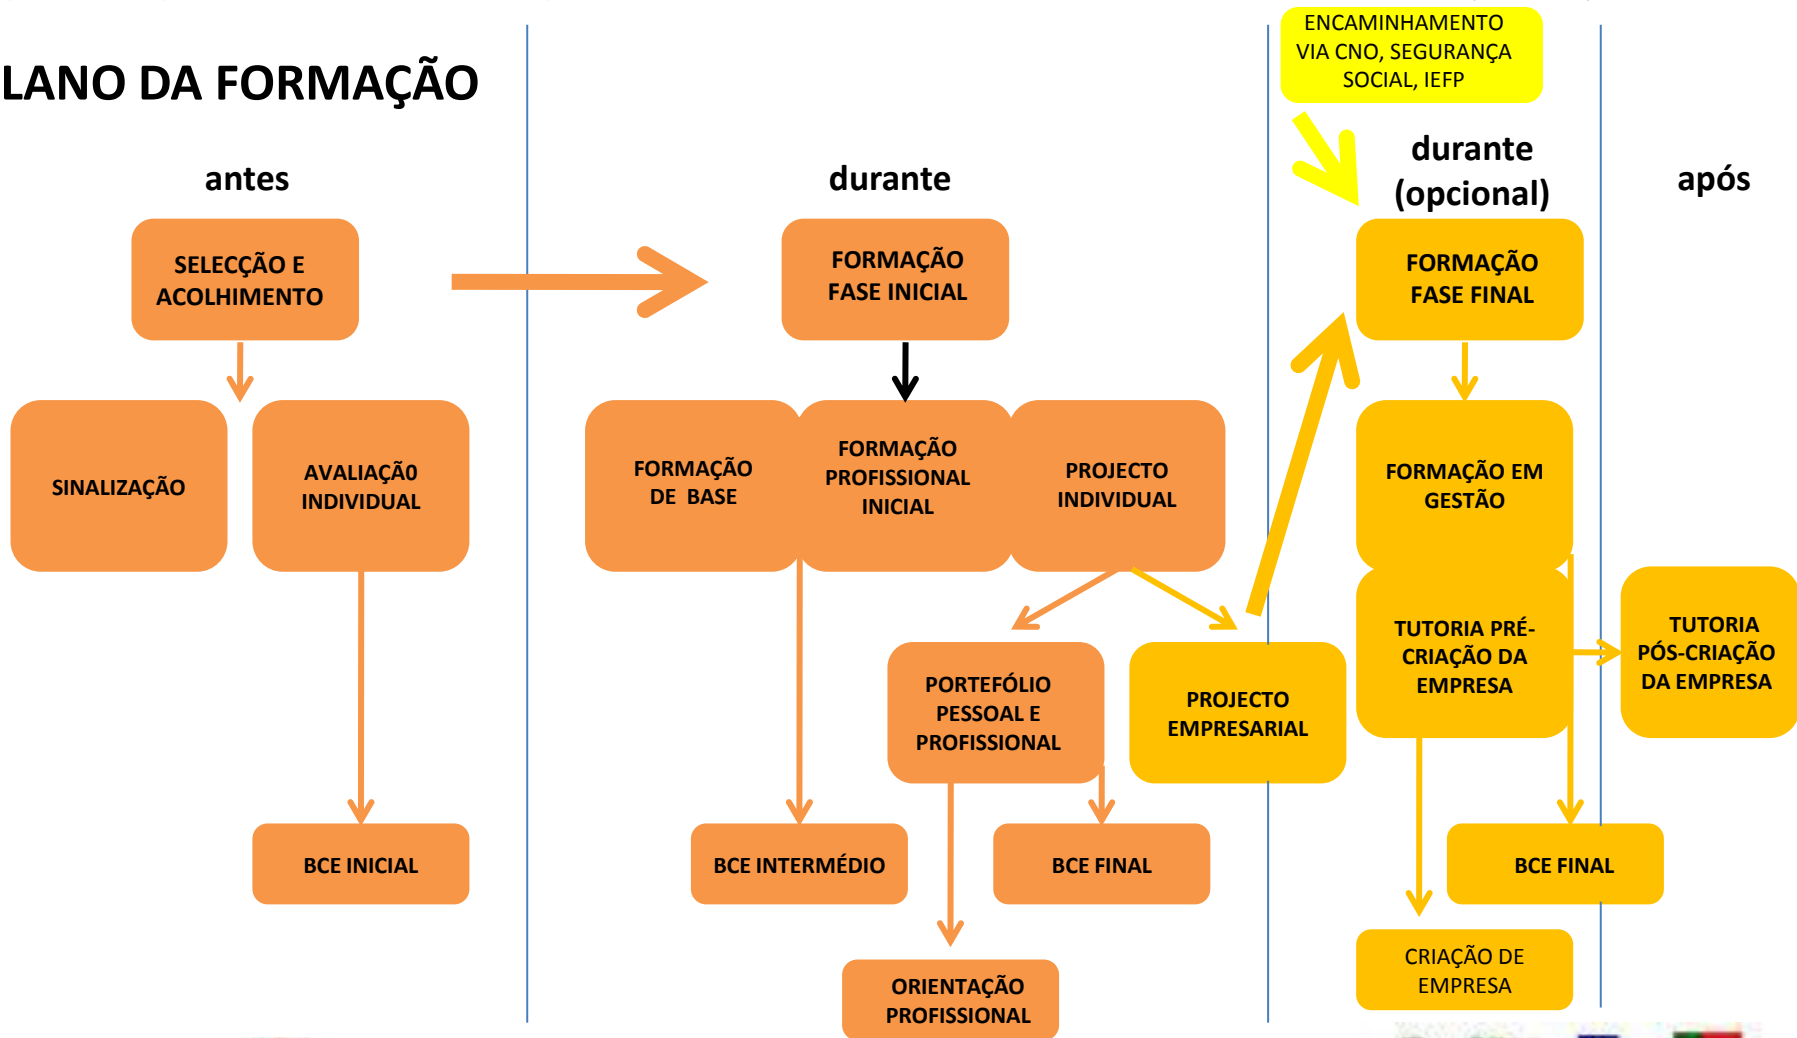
LANO DA FORMAÇÃO

antes

SELECÇÃO E ACOLHIMENTO

SINALIZAÇÃO

AVALIAÇÃO INDIVIDUAL

BCE INICIAL

durante

FORMAÇÃO FASE INICIAL

FORMAÇÃO DE BASE

FORMAÇÃO PROFISSIONAL INICIAL

PROJECTO INDIVIDUAL

PORTEFÓLIO PESSOAL E PROFISSIONAL

PROJECTO EMPRESARIAL

BCE INTERMÉDIO

BCE FINAL

ORIENTAÇÃO PROFISSIONAL

ENCAMINHAMENTO VIA CNO, SEGURANÇA SOCIAL, IEFP

durante (opcional)

FORMAÇÃO FASE FINAL

FORMAÇÃO EM GESTÃO

TUTORIA PRÉ-CRIAÇÃO DA EMPRESA

BCE FINAL

CRIAÇÃO DE EMPRESA

após

TUTORIA PÓS-CRIAÇÃO DA EMPRESA